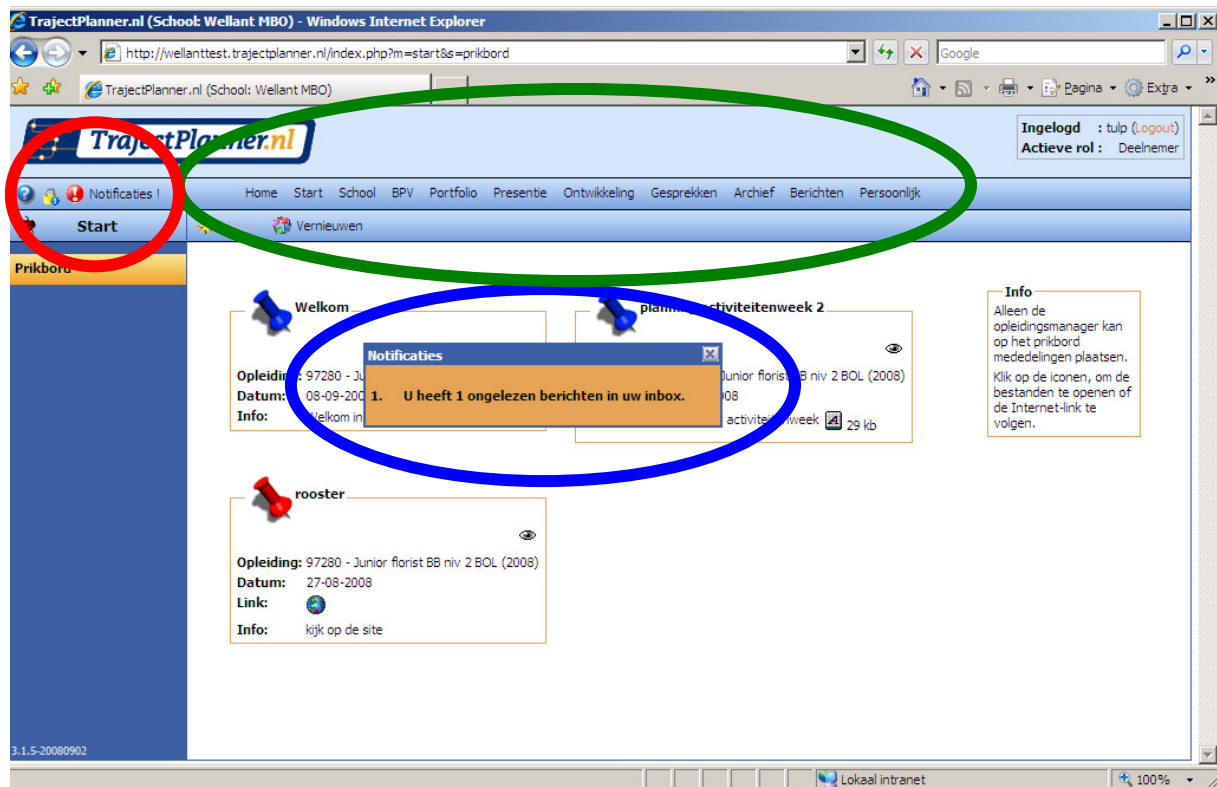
TrajectPlanner.nl (School: Wellant MBO) - Windows Internet Explorer

http://wellanttest.trajectplanner.nl/index.php?m=start&s=prikbord

Google

TrajectPlanner.nl (School: Wellant MBO)

Pagina Extra

TrajectPlanner.nl

Ingelogd : tulp (Logout)
Actieve rol : Deelnemer

Notificaties !

Home Start School BPV Portfolio Presentie Ontwikkeling Gesprekken Archief Berichten Persoonlijk

Start

Vernieuwen

Prikbord

Welkom

Opleiding: 97280 - Ju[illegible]
Datum: 08-09-200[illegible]
Info: Welkom in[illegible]

planning activiteitenweek 2

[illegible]unior florist BB niv 2 BOL (2008)
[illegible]008
activiteitenweek 29 kb

Notificaties

1. U heeft 1 ongelezen berichten in uw inbox.

Info
Alleen de opleidingsmanager kan op het prikbord mededelingen plaatsen.
Klik op de iconen, om de bestanden te openen of de Internet-link te volgen.

rooster

Opleiding: 97280 - Junior florist BB niv 2 BOL (2008)
Datum: 27-08-2008
Link:
Info: kijk op de site

3.1.5-20080902

Lokaal intranet

100%